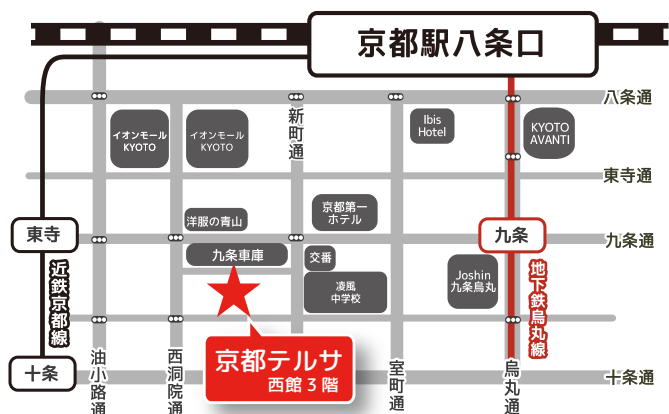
京都駅八条口

八条通

イオンモール
KYOTO

イオンモール
KYOTO

新町通

Ibis
Hotel

KYOTO
AVANTI

東寺通

洋服の青山

京都第一
ホテル

東寺

九条

九条通

九条車庫

交番

凌風
中学校

Joshin
九条烏丸

近鉄京都線

地下鉄烏丸線

京都テルサ
西館 3 階

十条

十条通

油小路通

西洞院通

室町通

烏丸通